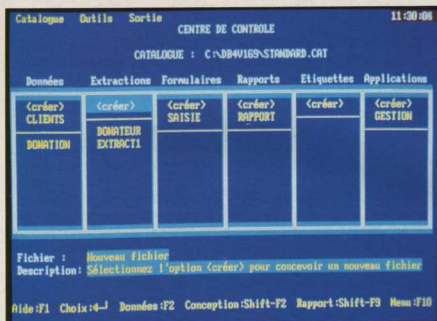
Catalogue Outils Sortie
CENTRE DE CONTROLE
11:30:06

CATALOGUE : C:\DB4V169\STANDARD.CAT

Données
<créer>
CLIENTS
DONATION

Extractions
<créer>
DONATEUR
EXTRACT1

Formulaires
<créer>
SAISIE

Rapports
<créer>
RAPPORT

Etiquettes
<créer>

Applications
<créer>
GESTION

Fichier : Nouveau fichier
Description: Sélectionnez l'option <créer> pour concevoir un nouveau fichier

Aide:F1 Choix:4┘ Données:F2 Conception:Shift-F2 Rapport:Shift-F9 Menu:F10